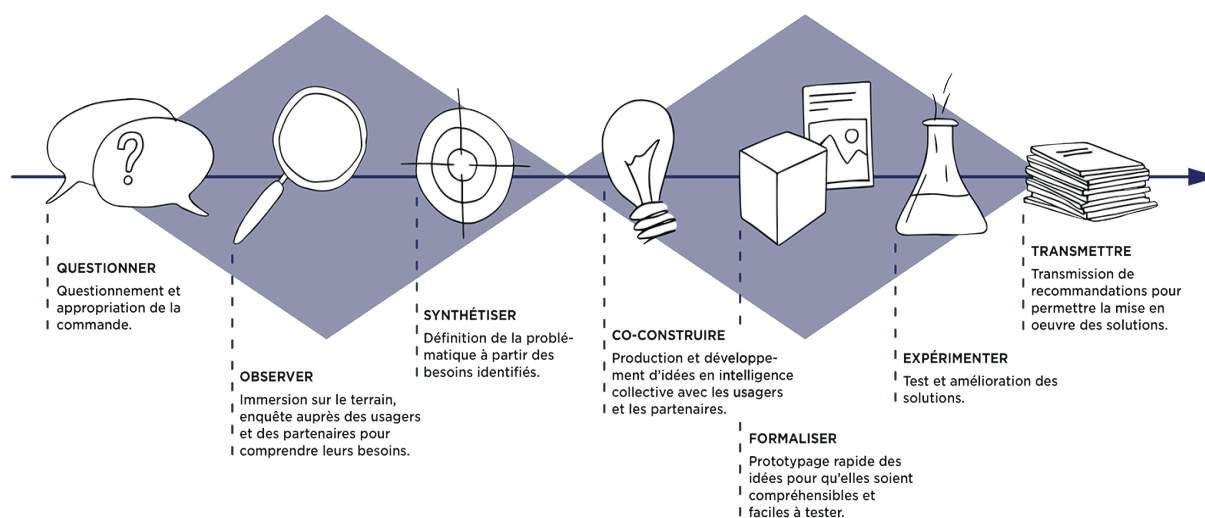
QUESTIONNER
Questionnement et appropriation de la commande.

OBSERVER
Immersion sur le terrain, enquête auprès des usagers et des partenaires pour comprendre leurs besoins.

SYNTHÉTISER
Définition de la problématique à partir des besoins identifiés.

CO-CONSTRUIRE
Production et développement d'idées en intelligence collective avec les usagers et les partenaires.

FORMALISER
Prototypage rapide des idées pour qu'elles soient compréhensibles et faciles à tester.

EXPÉRIMENTER
Test et amélioration des solutions.

TRANSMETTRE
Transmission de recommandations pour permettre la mise en oeuvre des solutions.